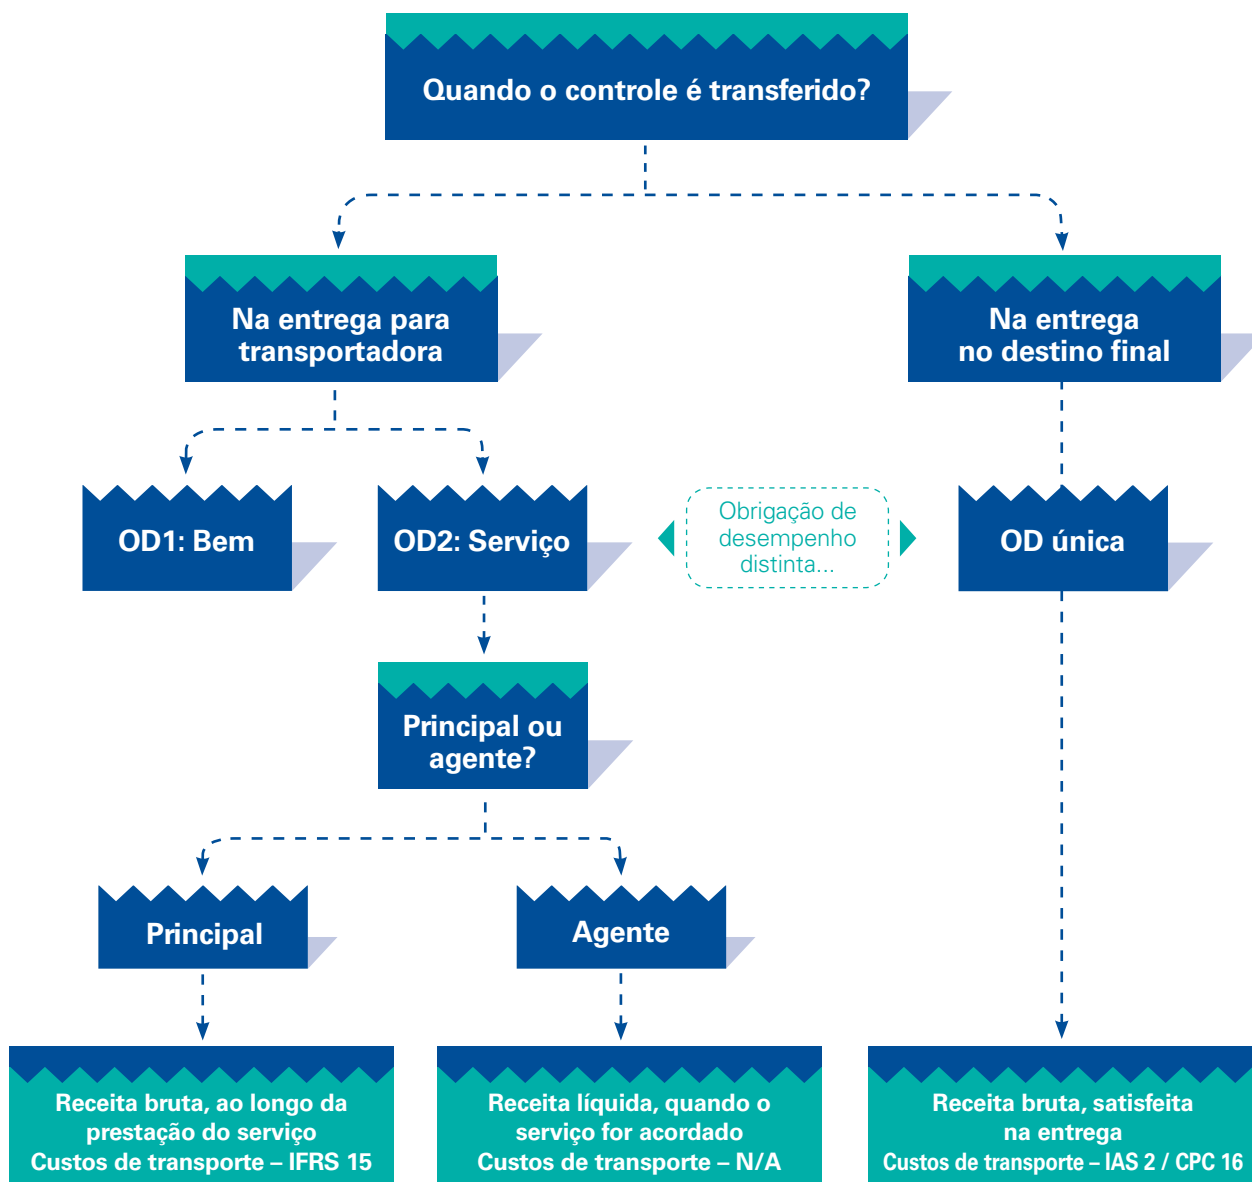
Quando o controle é transferido?

Na entrega para transportadora

Na entrega no destino final

OD1: Bem

OD2: Serviço

Obrigação de desempenho distinta...

OD única

Principal ou agente?

Principal

Agente

Receita bruta, ao longo da prestação do serviço
Custos de transporte – IFRS 15

Receita líquida, quando o serviço for acordado
Custos de transporte – N/A

Receita bruta, satisfeita na entrega
Custos de transporte – IAS 2 / CPC 16